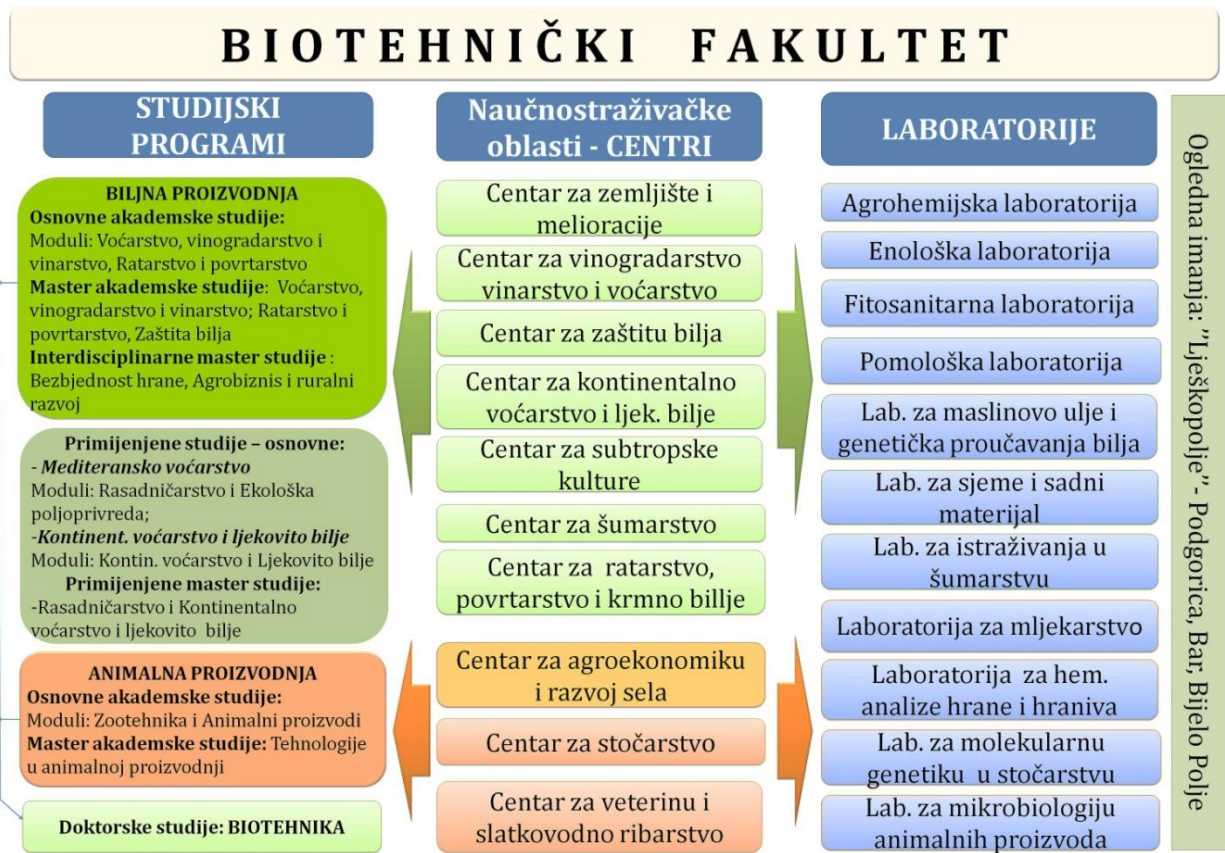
BIOTEHNIČKI FAKULTET

STUDIJSKI PROGRAMI

BILJNA PROIZVODNJA
Osnovne akademske studije:
Moduli: Voćarstvo, vinogradarstvo i vinarstvo, Ratarstvo i povrtarstvo
Master akademske studije: Voćarstvo, vinogradarstvo i vinarstvo; Ratarstvo i povrtarstvo, Zaštita bilja
Interdisciplinarne master studije : Bezbjednost hrane, Agrobiznis i ruralni razvoj

Primijenjene studije – osnovne:
- Mediteransko voćarstvo
Moduli: Rasadničarstvo i Ekološka poljoprivreda;
-Kontinent. voćarstvo i ljekovito bilje
Moduli: Kontin. voćarstvo i Ljekovito bilje
Primijenjene master studije:
-Rasadničarstvo i Kontinentalno voćarstvo i ljekovito bilje

ANIMALNA PROIZVODNJA
Osnovne akademske studije:
Moduli: Zootehnika i Animalni proizvodi
Master akademske studije: Tehnologije u animalnoj proizvodnji

Doktorske studije: BIOTEHNIKA

Naučnostraživačke oblasti - CENTRI

Centar za zemljište i melioracije
Centar za vinogradarstvo vinarstvo i voćarstvo
Centar za zaštitu bilja
Centar za kontinentalno voćarstvo i ljek. bilje
Centar za subtropske kulture
Centar za šumarstvo
Centar za ratarstvo, povrtarstvo i krmno billje
Centar za agroekonomiku i razvoj sela
Centar za stočarstvo
Centar za veterinu i slatkovodno ribarstvo

LABORATORIJE

Agrohemijska laboratorija
Enološka laboratorija
Fitosanitarna laboratorija
Pomološka laboratorija
Lab. za maslinovo ulje i genetička proučavanja bilja
Lab. za sjeme i sadni materijal
Lab. za istraživanja u šumarstvu
Laboratorija za mljekarstvo
Laboratorija za hem. analize hrane i hraniva
Lab. za molekularnu genetiku u stočarstvu
Lab. za mikrobiologiju animalnih proizvoda

Ogledna imanja: "Lješkopolje"- Podgorica, Bar, Bijelo Polje